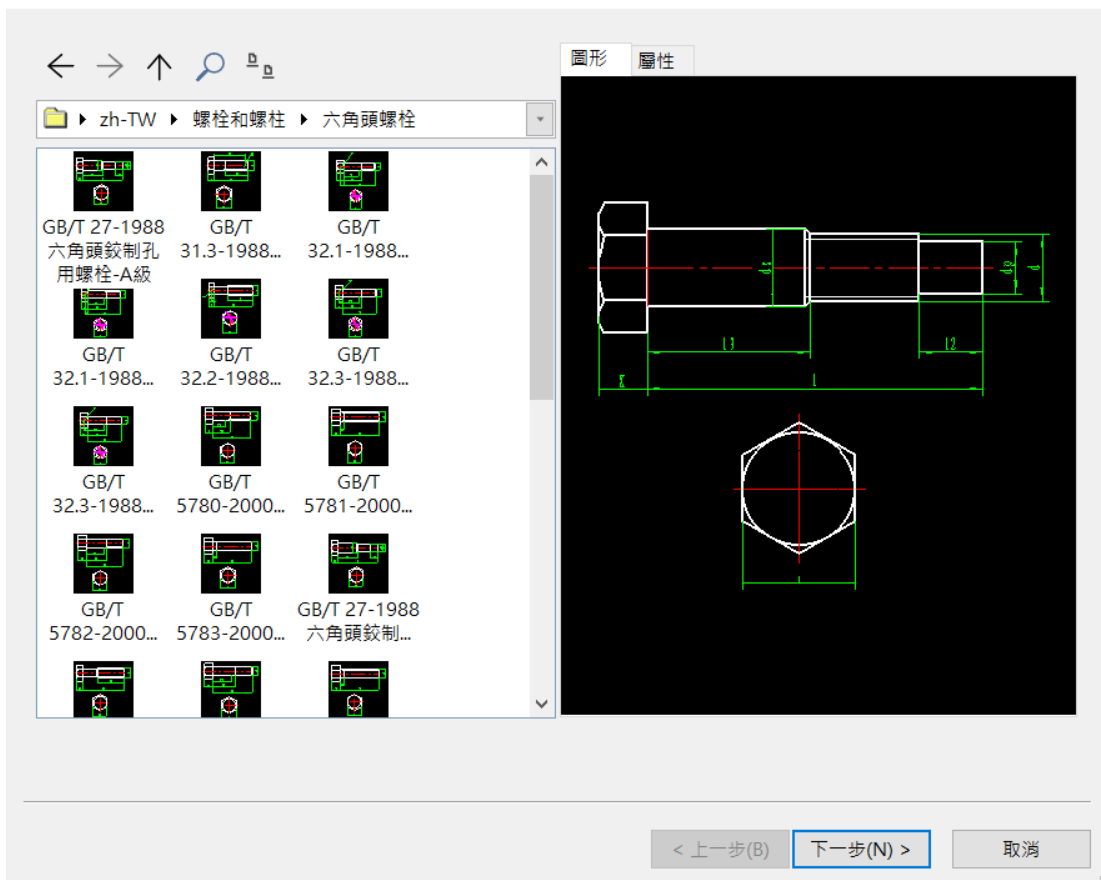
zh-TW ▸ 螺栓和螺柱 ▸ 六角頭螺栓

GB/T 27-1988 六角頭鉸制孔用螺栓-A級
GB/T 31.3-1988...
GB/T 32.1-1988...
GB/T 32.1-1988...
GB/T 32.2-1988...
GB/T 32.3-1988...
GB/T 32.3-1988...
GB/T 5780-2000...
GB/T 5781-2000...
GB/T 5782-2000...
GB/T 5783-2000...
GB/T 27-1988 六角頭鉸制...

圖形
屬性

d1
d2
d
l3
l2
l

< 上一步(B)
下一步(N) >
取消